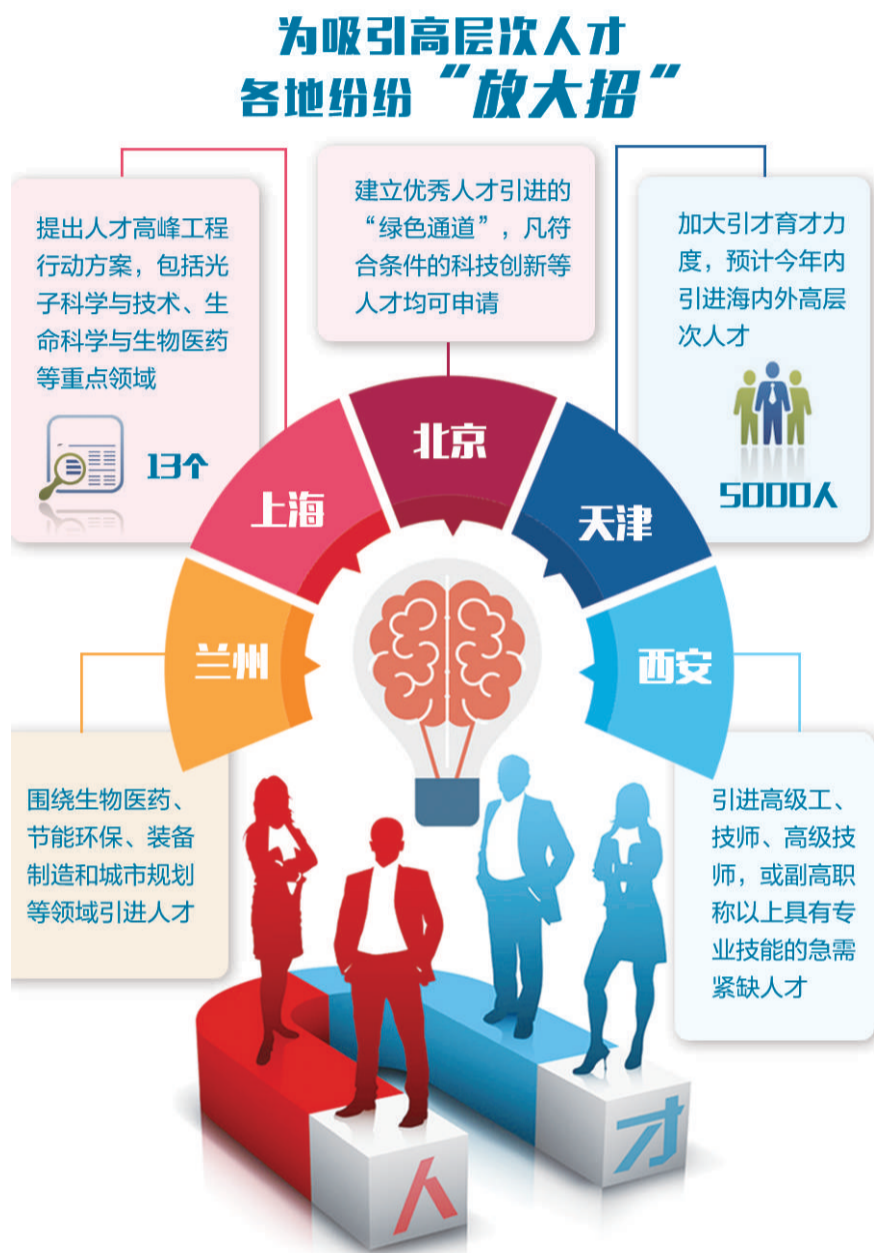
为吸引高层次人才
各地纷纷“放大招”

提出人才高峰工程行动方案，包括光子科学与技术、生命科学与生物医药等重点领域

13个

建立优秀人才引进的“绿色通道”，凡符合条件的科技创新等人才均可申请

加大引才育才力度，预计今年内引进海内外高层次人才

5000人

北京

上海

天津

兰州

西安

围绕生物医药、节能环保、装备制造和城市规划等领域引进人才

引进高级工、技师、高级技师，或副高职称以上具有专业技能的急需紧缺人才

人

才